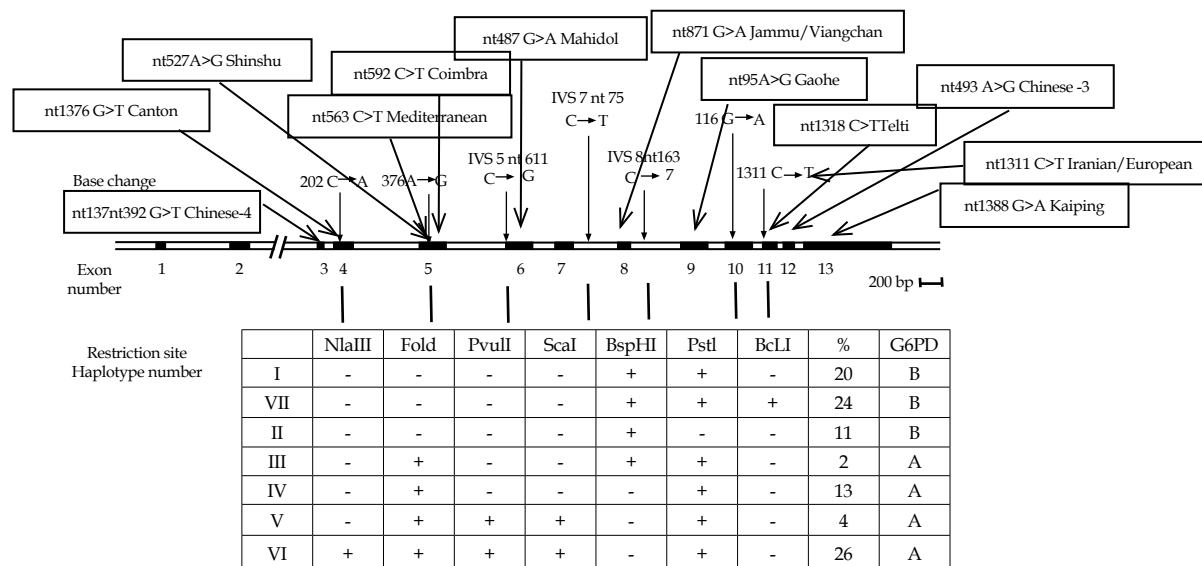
nt487 G>A Mahidol

nt871 G>A Jammu/Viangchan

nt527A>G Shinshu

nt592 C>T Coimbra

nt95A>G Gaohe

nt493 A>G Chinese -3

nt1376 G>T Canton

nt563 C>T Mediterranean

IVS 7 nt 75 C→T

116 G→A

nt1318 C>TTelti

IVS 5 nt 611 C→G

IVS 8nt163 C→7

1311 C→T

nt1311 C>T Iranian/European

Base change

202 C→A

376A→G

nt1388 G>A Kaiping

nt137nt392 G>T Chinese-4

Exon number 1 2 3 4 5 6 7 8 9 10 11 12 13

200 bp

Restriction site
Haplotype number

| | NlaIII | Fold | PvuII | ScaI | BspHI | Pstl | BcLI | % | G6PD |
|---|---|---|---|---|---|---|---|---|---|
| I | - | - | - | - | + | + | - | 20 | B |
| VII | - | - | - | - | + | + | + | 24 | B |
| II | - | - | - | - | + | - | - | 11 | B |
| III | - | + | - | - | + | + | - | 2 | A |
| IV | - | + | - | - | - | + | - | 13 | A |
| V | - | + | + | + | - | + | - | 4 | A |
| VI | + | + | + | + | - | + | - | 26 | A |